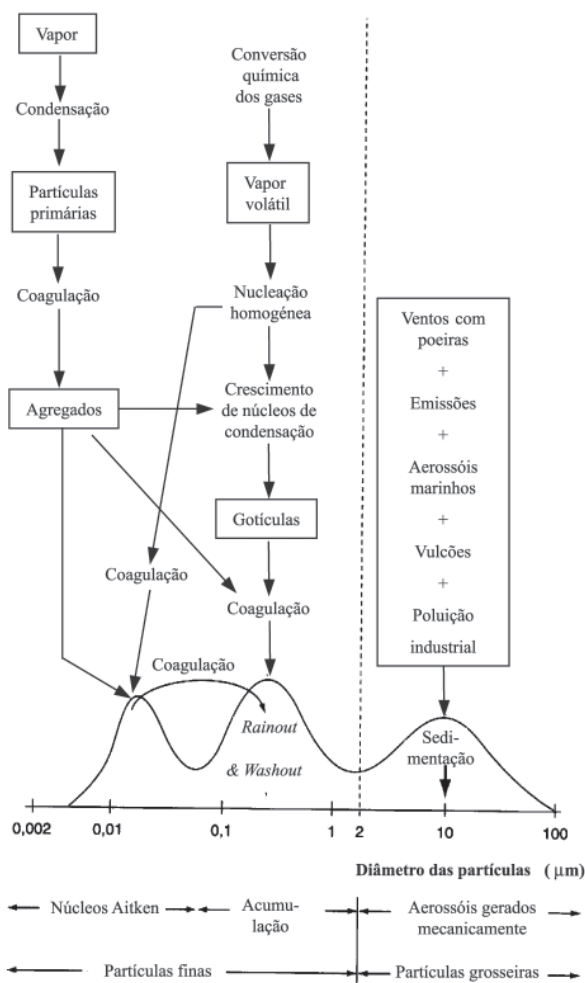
Vapor

Condensação

Partículas primárias

Coagulação

Agregados

Conversão química dos gases

Vapor volátil

Nucleação homogénea

Crescimento de núcleos de condensação

Gotículas

Coagulação

Coagulação

Coagulação

Rainout

& Washout

Ventos com poeiras
+
Emissões
+
Aerossóis marinhos
+
Vulcões
+
Poluição industrial

Sedimentação

0,002 0,01 0,1 1 2 10 100

Diâmetro das partículas ($\mu$m)

Núcleos Aitken

Acumulação

Aerossóis gerados mecanicamente

Partículas finas

Partículas grosseiras